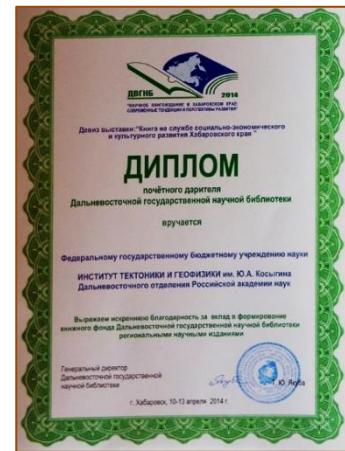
ДВГНБ 2014

"НАУЧНОЕ КНИГОИЗДАНИЕ В ХАБАРОВСКОМ КРАЕ: СОВРЕМЕННЫЕ ТЕНДЕНЦИИ И ПЕРСПЕКТИВЫ РАЗВИТИЯ"

Девиз выставки: "Книга на службе социально-экономического и культурного развития Хабаровского края"

ДИПЛОМ

почётного дарителя
Дальневосточной государственной научной библиотеки

вручается

Федеральному государственному бюджетному учреждению науки

ИНСТИТУТ ТЕКТОНИКИ И ГЕОФИЗИКИ им. Ю.А. Косыгина
Дальневосточного отделения Российской академии наук

Выражаем искреннюю благодарность за вклад в формирование книжного фонда Дальневосточной государственной научной библиотеки региональными научными изданиями

Генеральный директор
Дальневосточной государственной
научной библиотеки

Ю. Якба

г. Хабаровск, 10-13 апреля 2014 г.